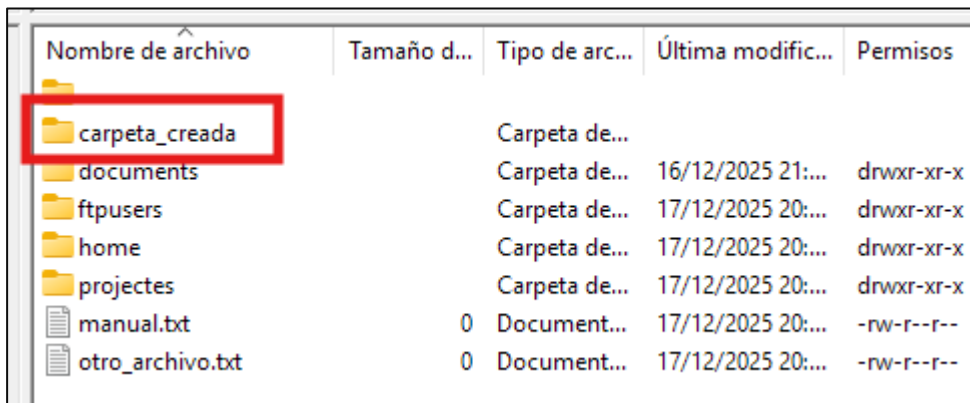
| Nombre de archivo | Tamaño d... | Tipo de arc... | Última modific... | Permisos |
|---|---|---|---|---|
| .. | | | | |
| carpeta_creada | | Carpeta de... | | |
| documents | | Carpeta de... | 16/12/2025 21:... | drwxr-xr-x |
| ftpusers | | Carpeta de... | 17/12/2025 20:... | drwxr-xr-x |
| home | | Carpeta de... | 17/12/2025 20:... | drwxr-xr-x |
| projectes | | Carpeta de... | 17/12/2025 20:... | drwxr-xr-x |
| manual.txt | 0 | Document... | 17/12/2025 20:... | -rw-r--r-- |
| otro_archivo.txt | 0 | Document... | 17/12/2025 20:... | -rw-r--r-- |